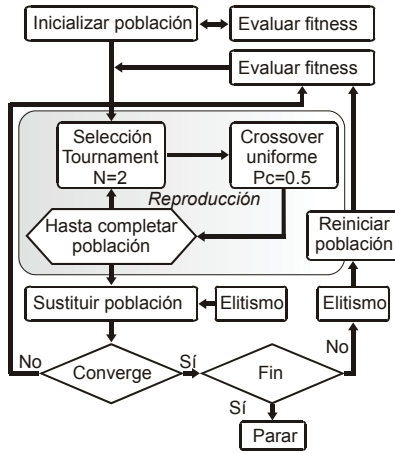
Inicializar población
Evaluar fitness
Evaluar fitness
Selección Tournament N=2
Crossover uniforme Pc=0.5
Reproducción
Hasta completar población
Reiniciar población
Sustituir población
Elitismo
Elitismo
No
Converge
Sí
Fin
No
Sí
Parar